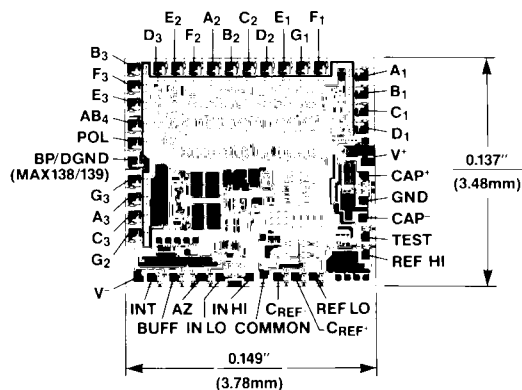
$E_2$ $A_2$ $C_2$ $E_1$ $F_1$
$D_3$ $F_2$ $B_2$ $D_2$ $G_1$

$B_3$
$F_3$
$E_3$
$AB_4$
POL
BP/DGND
(MAX138/139)
$G_3$
$A_3$
$C_3$
$G_2$
$V^-$

$A_1$
$B_1$
$C_1$
$D_1$
$V^+$
$CAP^+$
GND
$CAP^-$
TEST
REF HI

0.137''
(3.48mm)

INT AZ IN HI $C_{REF}$ REF LO
BUFF IN LO COMMON $C_{REF^+}$

0.149''
(3.78mm)